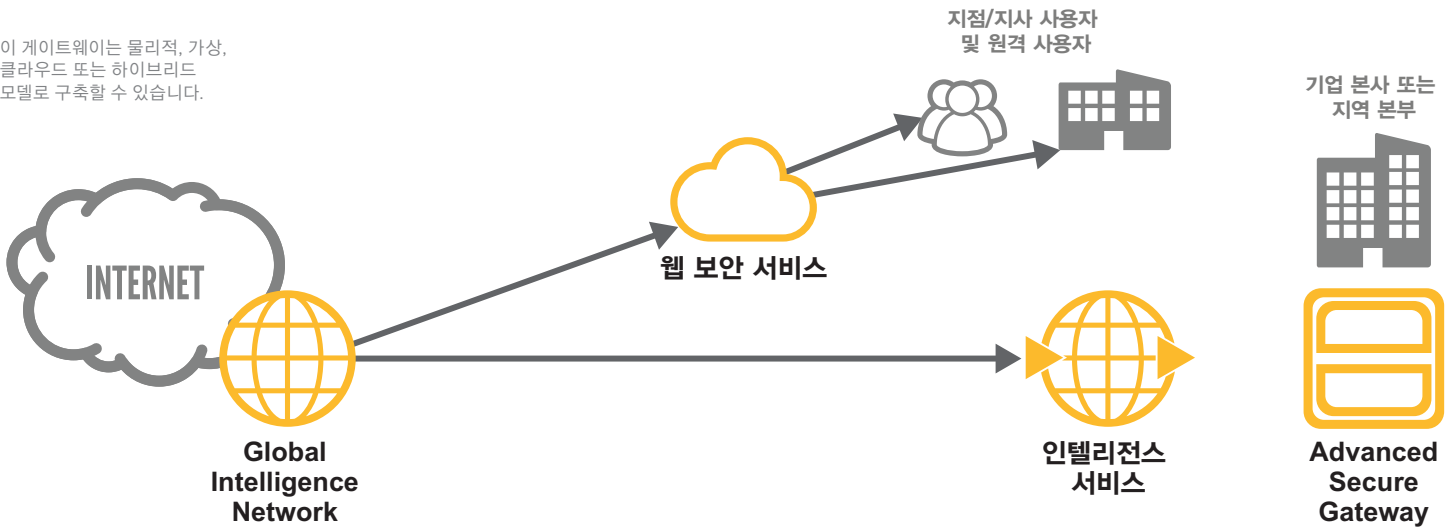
이 게이트웨이는 물리적, 가상, 클라우드 또는 하이브리드 모델로 구축할 수 있습니다.

지점/지사 사용자 및 원격 사용자

기업 본사 또는 지역 본부

INTERNET

웹 보안 서비스

Global Intelligence Network

인텔리전스 서비스

Advanced Secure Gateway